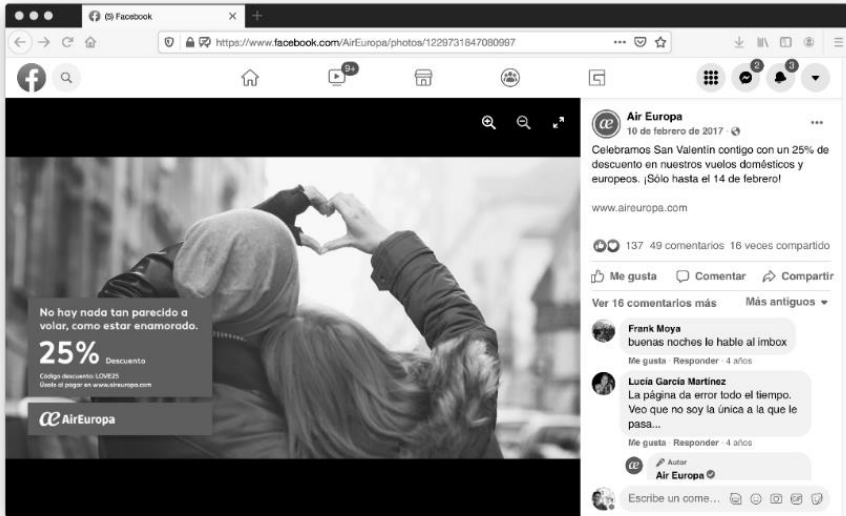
(5) Facebook

https://www.facebook.com/AirEuropa/photos/1229731847080997

9+

2 3

No hay nada tan parecido a volar, como estar enamorado.

25% Descuento

Código descuento: LOVE25
Úsalo al pagar en www.aireuropa.com

AirEuropa

Air Europa
10 de febrero de 2017 ·

Celebramos San Valentín contigo con un 25% de descuento en nuestros vuelos domésticos y europeos. ¡Sólo hasta el 14 de febrero!

www.aireuropa.com

137 49 comentarios 16 veces compartido

Me gusta Comentar Compartir

Ver 16 comentarios más Más antiguos

Frank Moya
buenas noches le hable al imbox
Me gusta · Responder · 4 años

Lucía García Martínez
La página da error todo el tiempo. Veo que no soy la única a la que le pasa...
Me gusta · Responder · 4 años

Autor
Air Europa

Escribe un come...